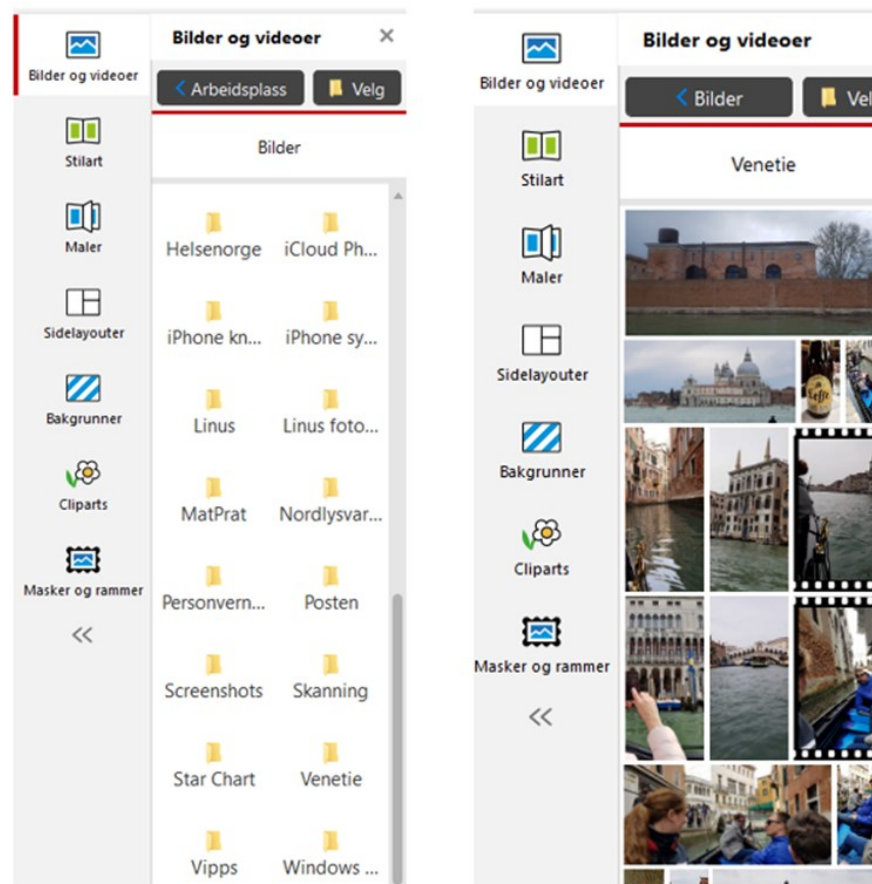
Bilder og videoer
Stilart
Maler
Sidelayouter
Bakgrunner
Cliparts
Masker og rammer
<<

Bilder og videoer ×
Arbeidsplass
Velg
Bilder
Helsenorge
iCloud Ph...
iPhone kn...
iPhone sy...
Linus
Linus foto...
MatPrat
Nordlysvar...
Personvern...
Posten
Screenshots
Skanning
Star Chart
Venetie
Vipps
Windows ...

Bilder og videoer
Stilart
Maler
Sidelayouter
Bakgrunner
Cliparts
Masker og rammer
<<

Bilder og videoer
Bilder
Vel
Venetie